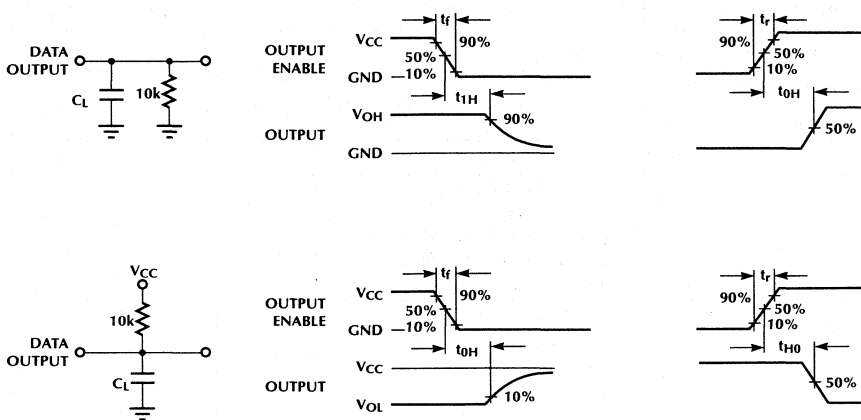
DATA OUTPUT
$C_L$
10k

OUTPUT ENABLE
$V_{CC}$
GND
$t_f$
50%
90%
10%
$t_{1H}$
OUTPUT
$V_{OH}$
90%
GND

90%
$t_r$
50%
10%
$t_{0H}$
50%

$V_{CC}$
10k
DATA OUTPUT
$C_L$

OUTPUT ENABLE
$V_{CC}$
GND
$t_f$
50%
90%
10%
$t_{0H}$
OUTPUT
$V_{CC}$
$V_{OL}$
10%

90%
$t_r$
50%
10%
$t_{H0}$
50%